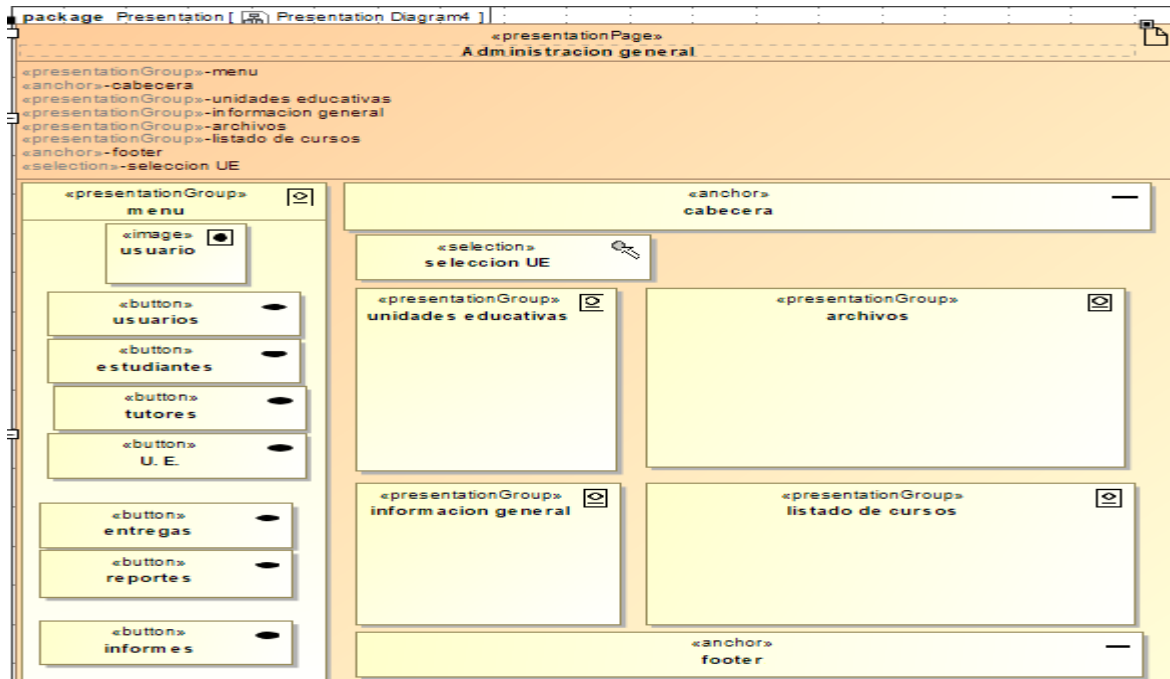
package Presentation [ Presentation Diagram4 ]

«presentationPage»
Administracion general

«presentationGroup»-menu
«anchor»-cabecera
«presentationGroup»-unidades educativas
«presentationGroup»-informacion general
«presentationGroup»-archivos
«presentationGroup»-listado de cursos
«anchor»-footer
«selection»-seleccion UE

«presentationGroup»
menu

«image»
usuario

«button»
usuarios

«button»
estudiantes

«button»
tutores

«button»
U. E.

«button»
entregas

«button»
reportes

«button»
informes

«anchor»
cabecera

«selection»
seleccion UE

«presentationGroup»
unidades educativas

«presentationGroup»
archivos

«presentationGroup»
informacion general

«presentationGroup»
listado de cursos

«anchor»
footer